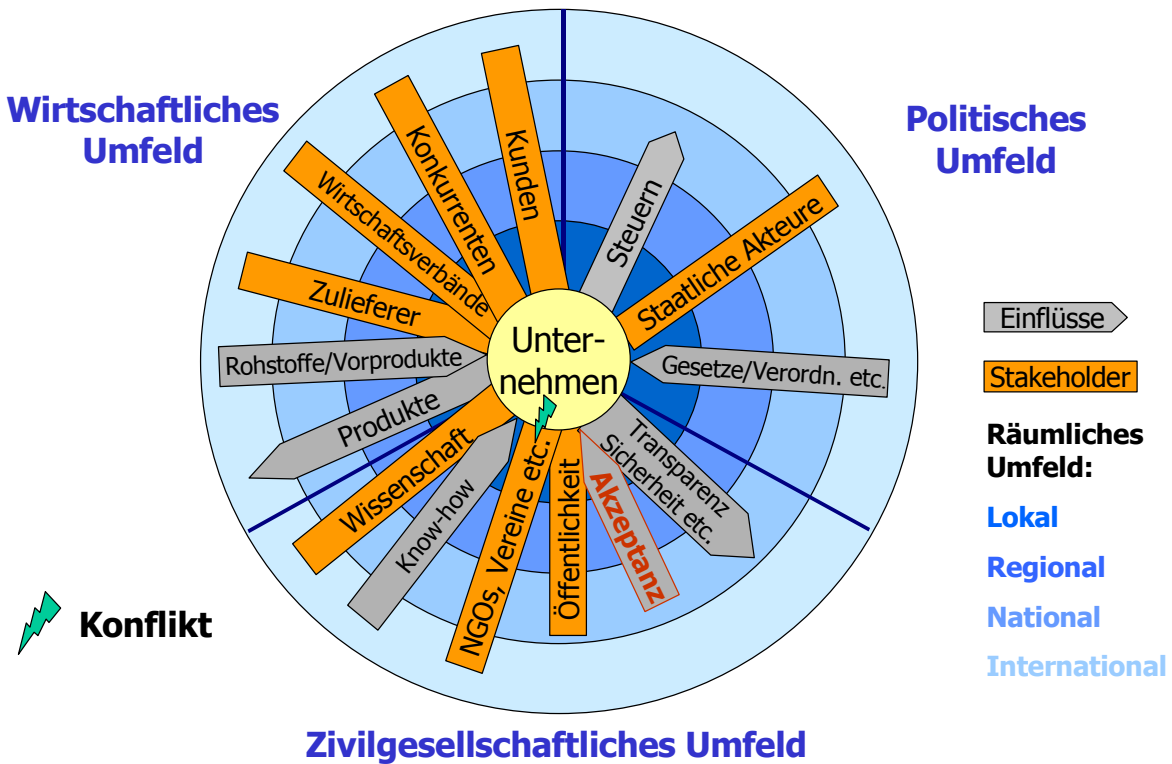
Wirtschaftliches Umfeld

Politisches Umfeld

Konkurrenten

Kunden

Wirtschaftsverbände

Steuern

Staatliche Akteure

Zulieferer

Unternehmen

Rohstoffe/Vorprodukte

Gesetze/Verordn. etc.

Produkte

Wissenschaft

Know-how

NGOs, Vereine etc.

Öffentlichkeit

Akzeptanz

Transparenz Sicherheit etc.

Einflüsse

Stakeholder

Räumliches Umfeld:

Lokal

Regional

National

International

Konflikt

Zivilgesellschaftliches Umfeld